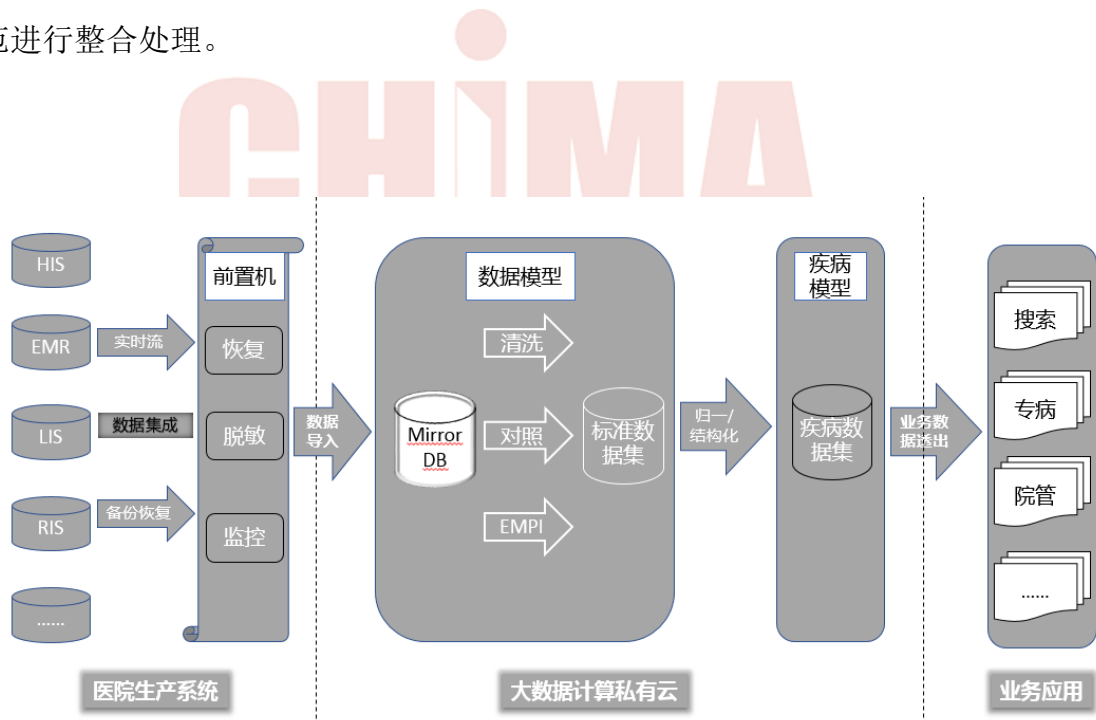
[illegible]进行整合处理。

CHiMA

HIS
EMR
LIS
RIS
......

实时流
数据集成
备份恢复

前置机
恢复
脱敏
监控

数据导入

数据模型
清洗
对照
EMPI
Mirror DB
标准数据集

归一/结构化

疾病模型
疾病数据集

业务数据透出

搜索
专病
院管
......

医院生产系统
大数据计算私有云
业务应用